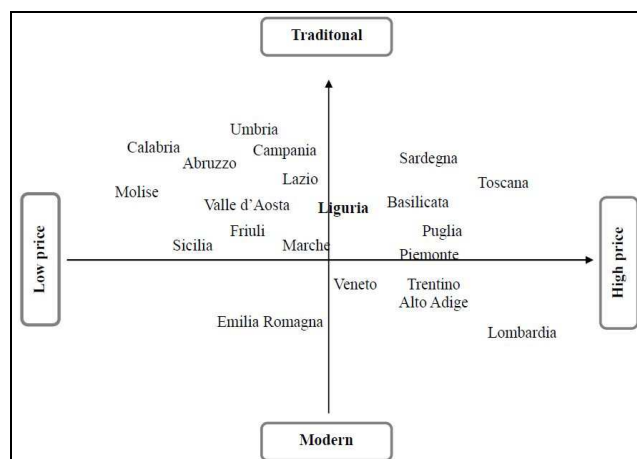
Traditonal

Low price

High price

Modern

Umbria
Calabria
Abruzzo
Campania
Sardegna
Toscana
Lazio
Molise
Valle d'Aosta
Liguria
Basilicata
Puglia
Friuli
Sicilia
Marche
Piemonte
Veneto
Trentino Alto Adige
Emilia Romagna
Lombardia